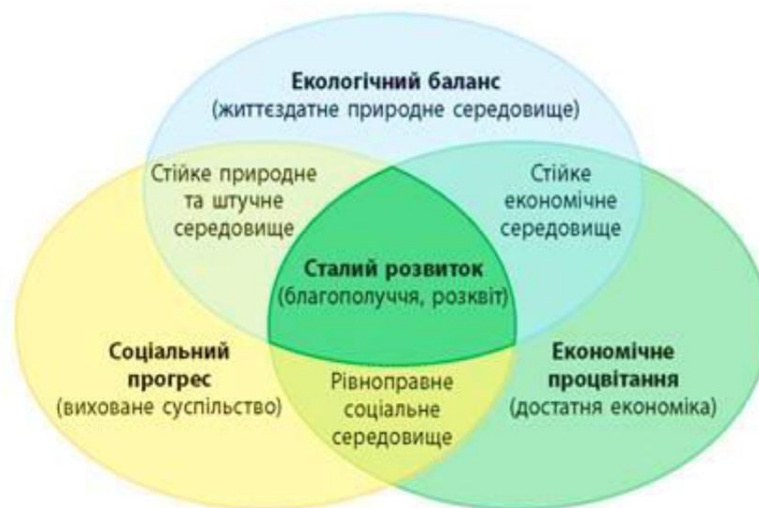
Екологічний баланс
(життєздатне природне середовище)

Стійке природне та штучне середовище

Стійке економічне середовище

Сталий розвиток
(благополуччя, розквіт)

Соціальний прогрес
(виховане суспільство)

Рівноправне соціальне середовище

Економічне процвітання
(достатня економіка)